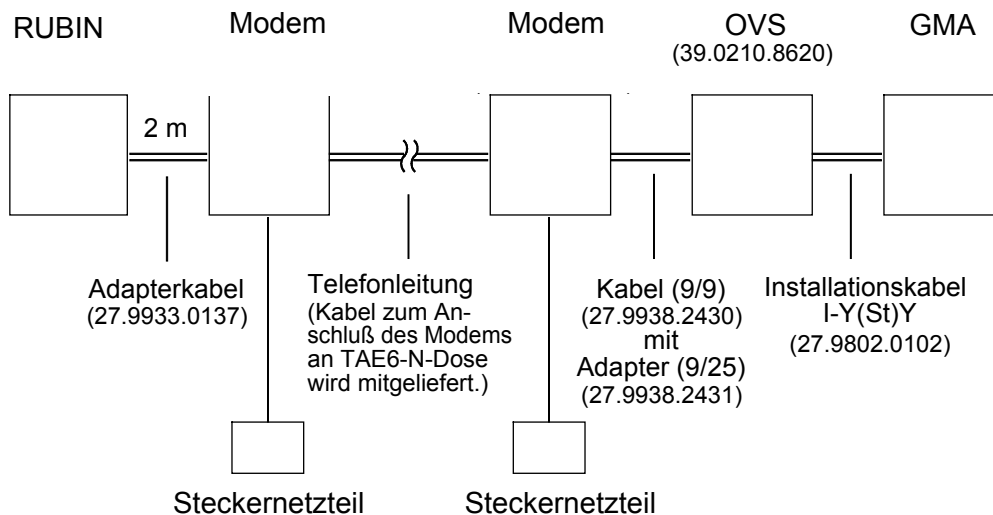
RUBIN

Modem

Modem

OVS
(39.0210.8620)

GMA

2 m

Adapterkabel
(27.9933.0137)

Telefonleitung
(Kabel zum Anschluß des Modems an TAE6-N-Dose wird mitgeliefert.)

Kabel (9/9)
(27.9938.2430)
mit
Adapter (9/25)
(27.9938.2431)

Installationskabel
I-Y(St)Y
(27.9802.0102)

Steckernetzteil

Steckernetzteil